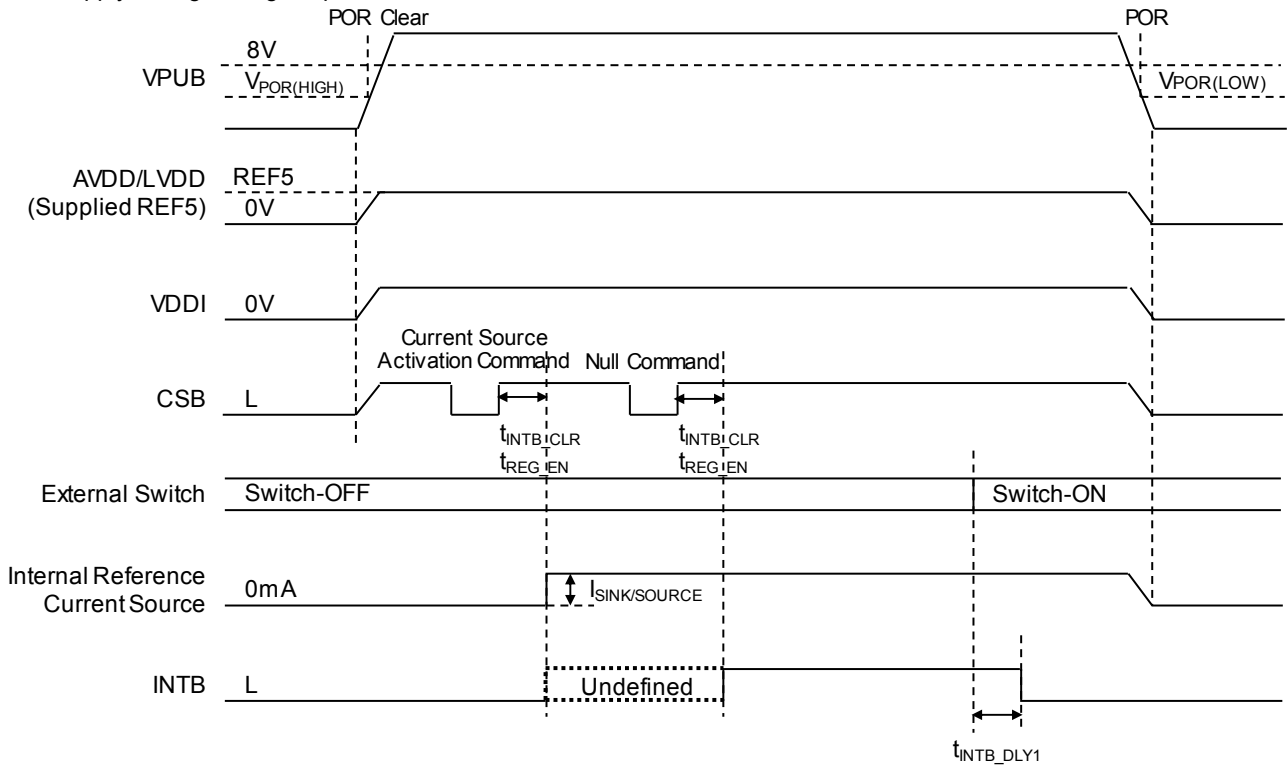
POR Clear

POR

8V

VPUB

$V_{POR(HIGH)}$

$V_{POR(LOW)}$

AVDD/LVDD (Supplied REF5)

REF5

0V

VDDI

0V

Current Source Activation Command

Null Command

CSB

L

$t_{INTB\_CLR}$
$t_{REG\_EN}$

$t_{INTB\_CLR}$
$t_{REG\_EN}$

External Switch

Switch-OFF

Switch-ON

Internal Reference Current Source

0mA

$I_{SINK/SOURCE}$

INTB

L

Undefined

$t_{INTB\_DLY1}$